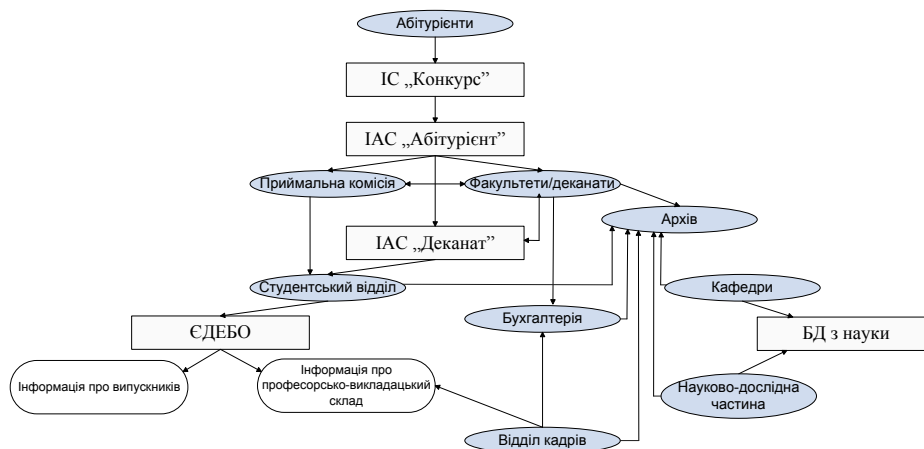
Абітурієнти

ІС „Конкурс”

ІАС „Абітурієнт”

Приймальна комісія

Факультети/деканати

Архів

ІАС „Деканат”

Студентський відділ

Кафедри

ЄДЕБО

Бухгалтерія

БД з науки

Інформація про випускників

Інформація про професорсько-викладацький склад

Науково-дослідна частина

Відділ кадрів